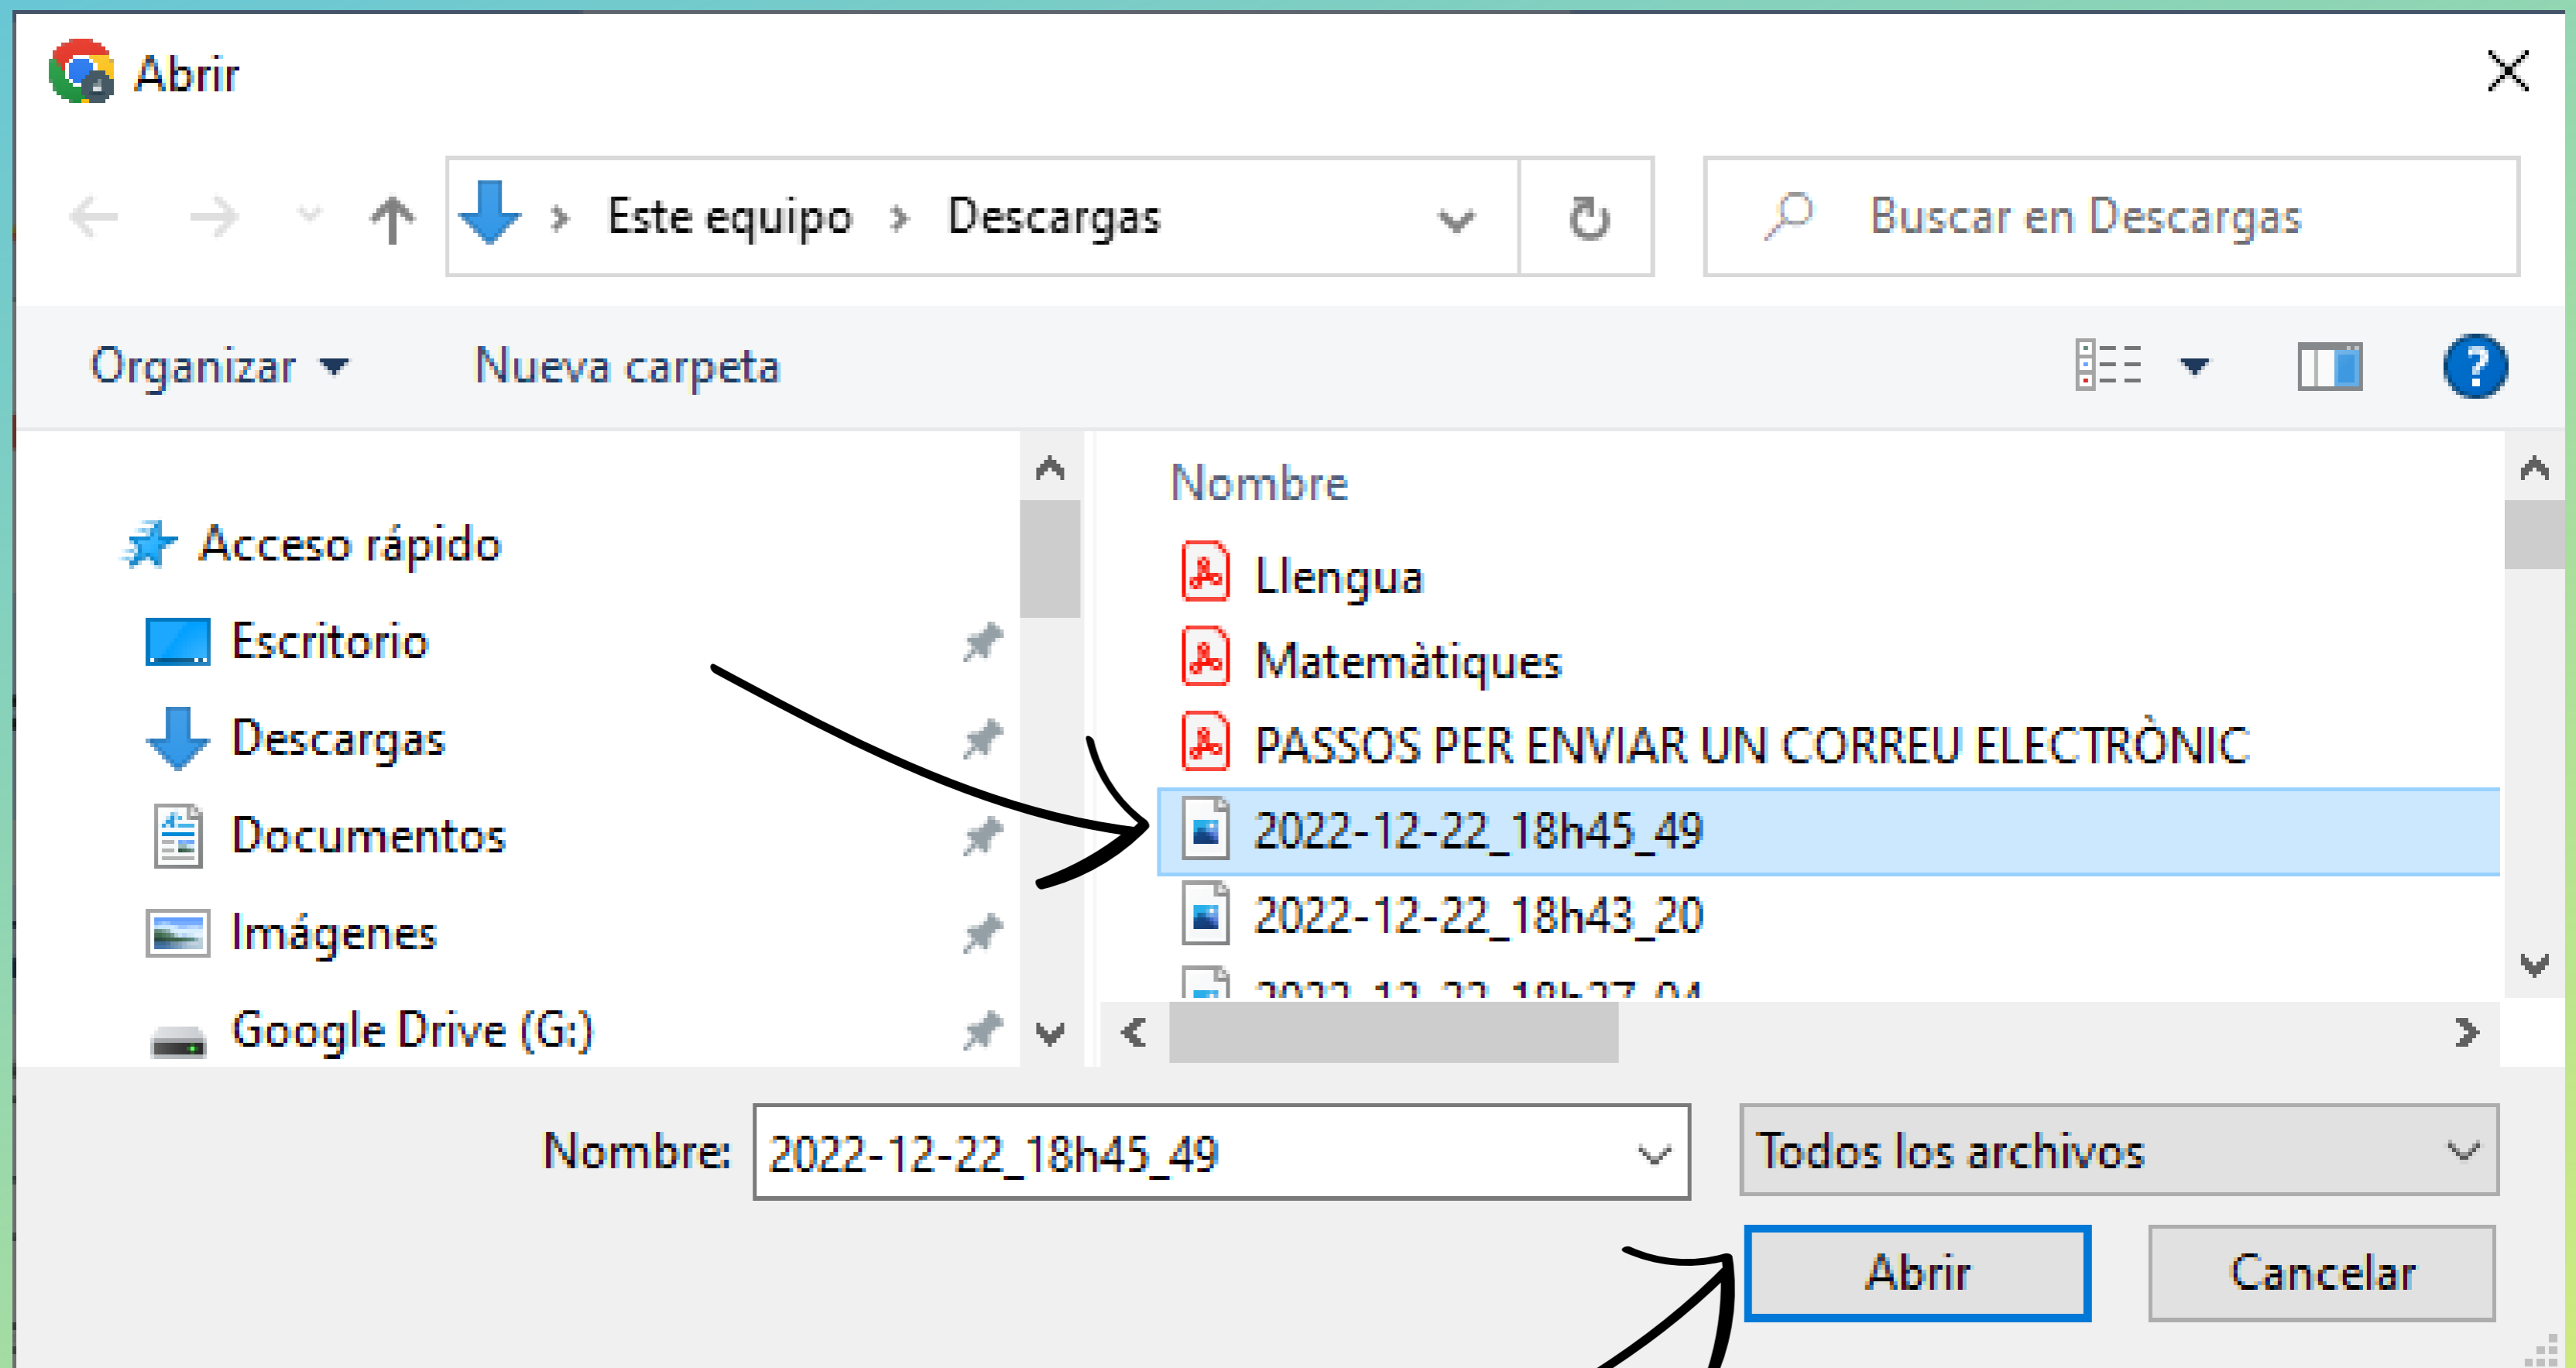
Abrir

Este equipo › Descargas

Buscar en Descargas

Organizar ▾ Nueva carpeta

Acceso rápido
Escritorio
Descargas
Documentos
Imágenes
Google Drive (G:)

Nombre
Llengua
Matemàtiques
PASSOS PER ENVIAR UN CORREU ELECTRÒNIC
2022-12-22_18h45_49
2022-12-22_18h43_20
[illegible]

Nombre: 2022-12-22_18h45_49
Todos los archivos

Abrir
Cancelar